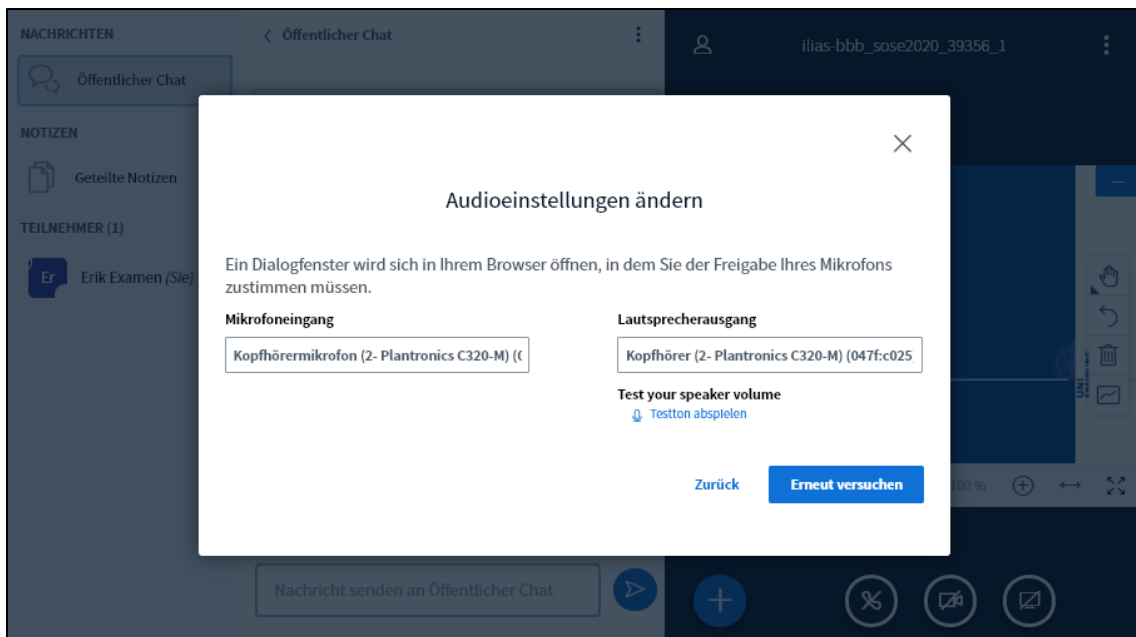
NACHRICHTEN

Öffentlicher Chat

NOTIZEN

Geteilte Notizen

TEILNEHMER (1)

Er Erik Examen (Sie)

< Öffentlicher Chat

ilias-bbb_sose2020_39356_1

Audioeinstellungen ändern

Ein Dialogfenster wird sich in Ihrem Browser öffnen, in dem Sie der Freigabe Ihres Mikrofons zustimmen müssen.

Mikrofoneingang

Kopfhörermikrofon (2- Plantronics C320-M) ((

Lautsprecherausgang

Kopfhörer (2- Plantronics C320-M) (047f:c025

Test your speaker volume

Testton abspielen

Zurück

Erneut versuchen

100 %

Nachricht senden an Öffentlicher Chat